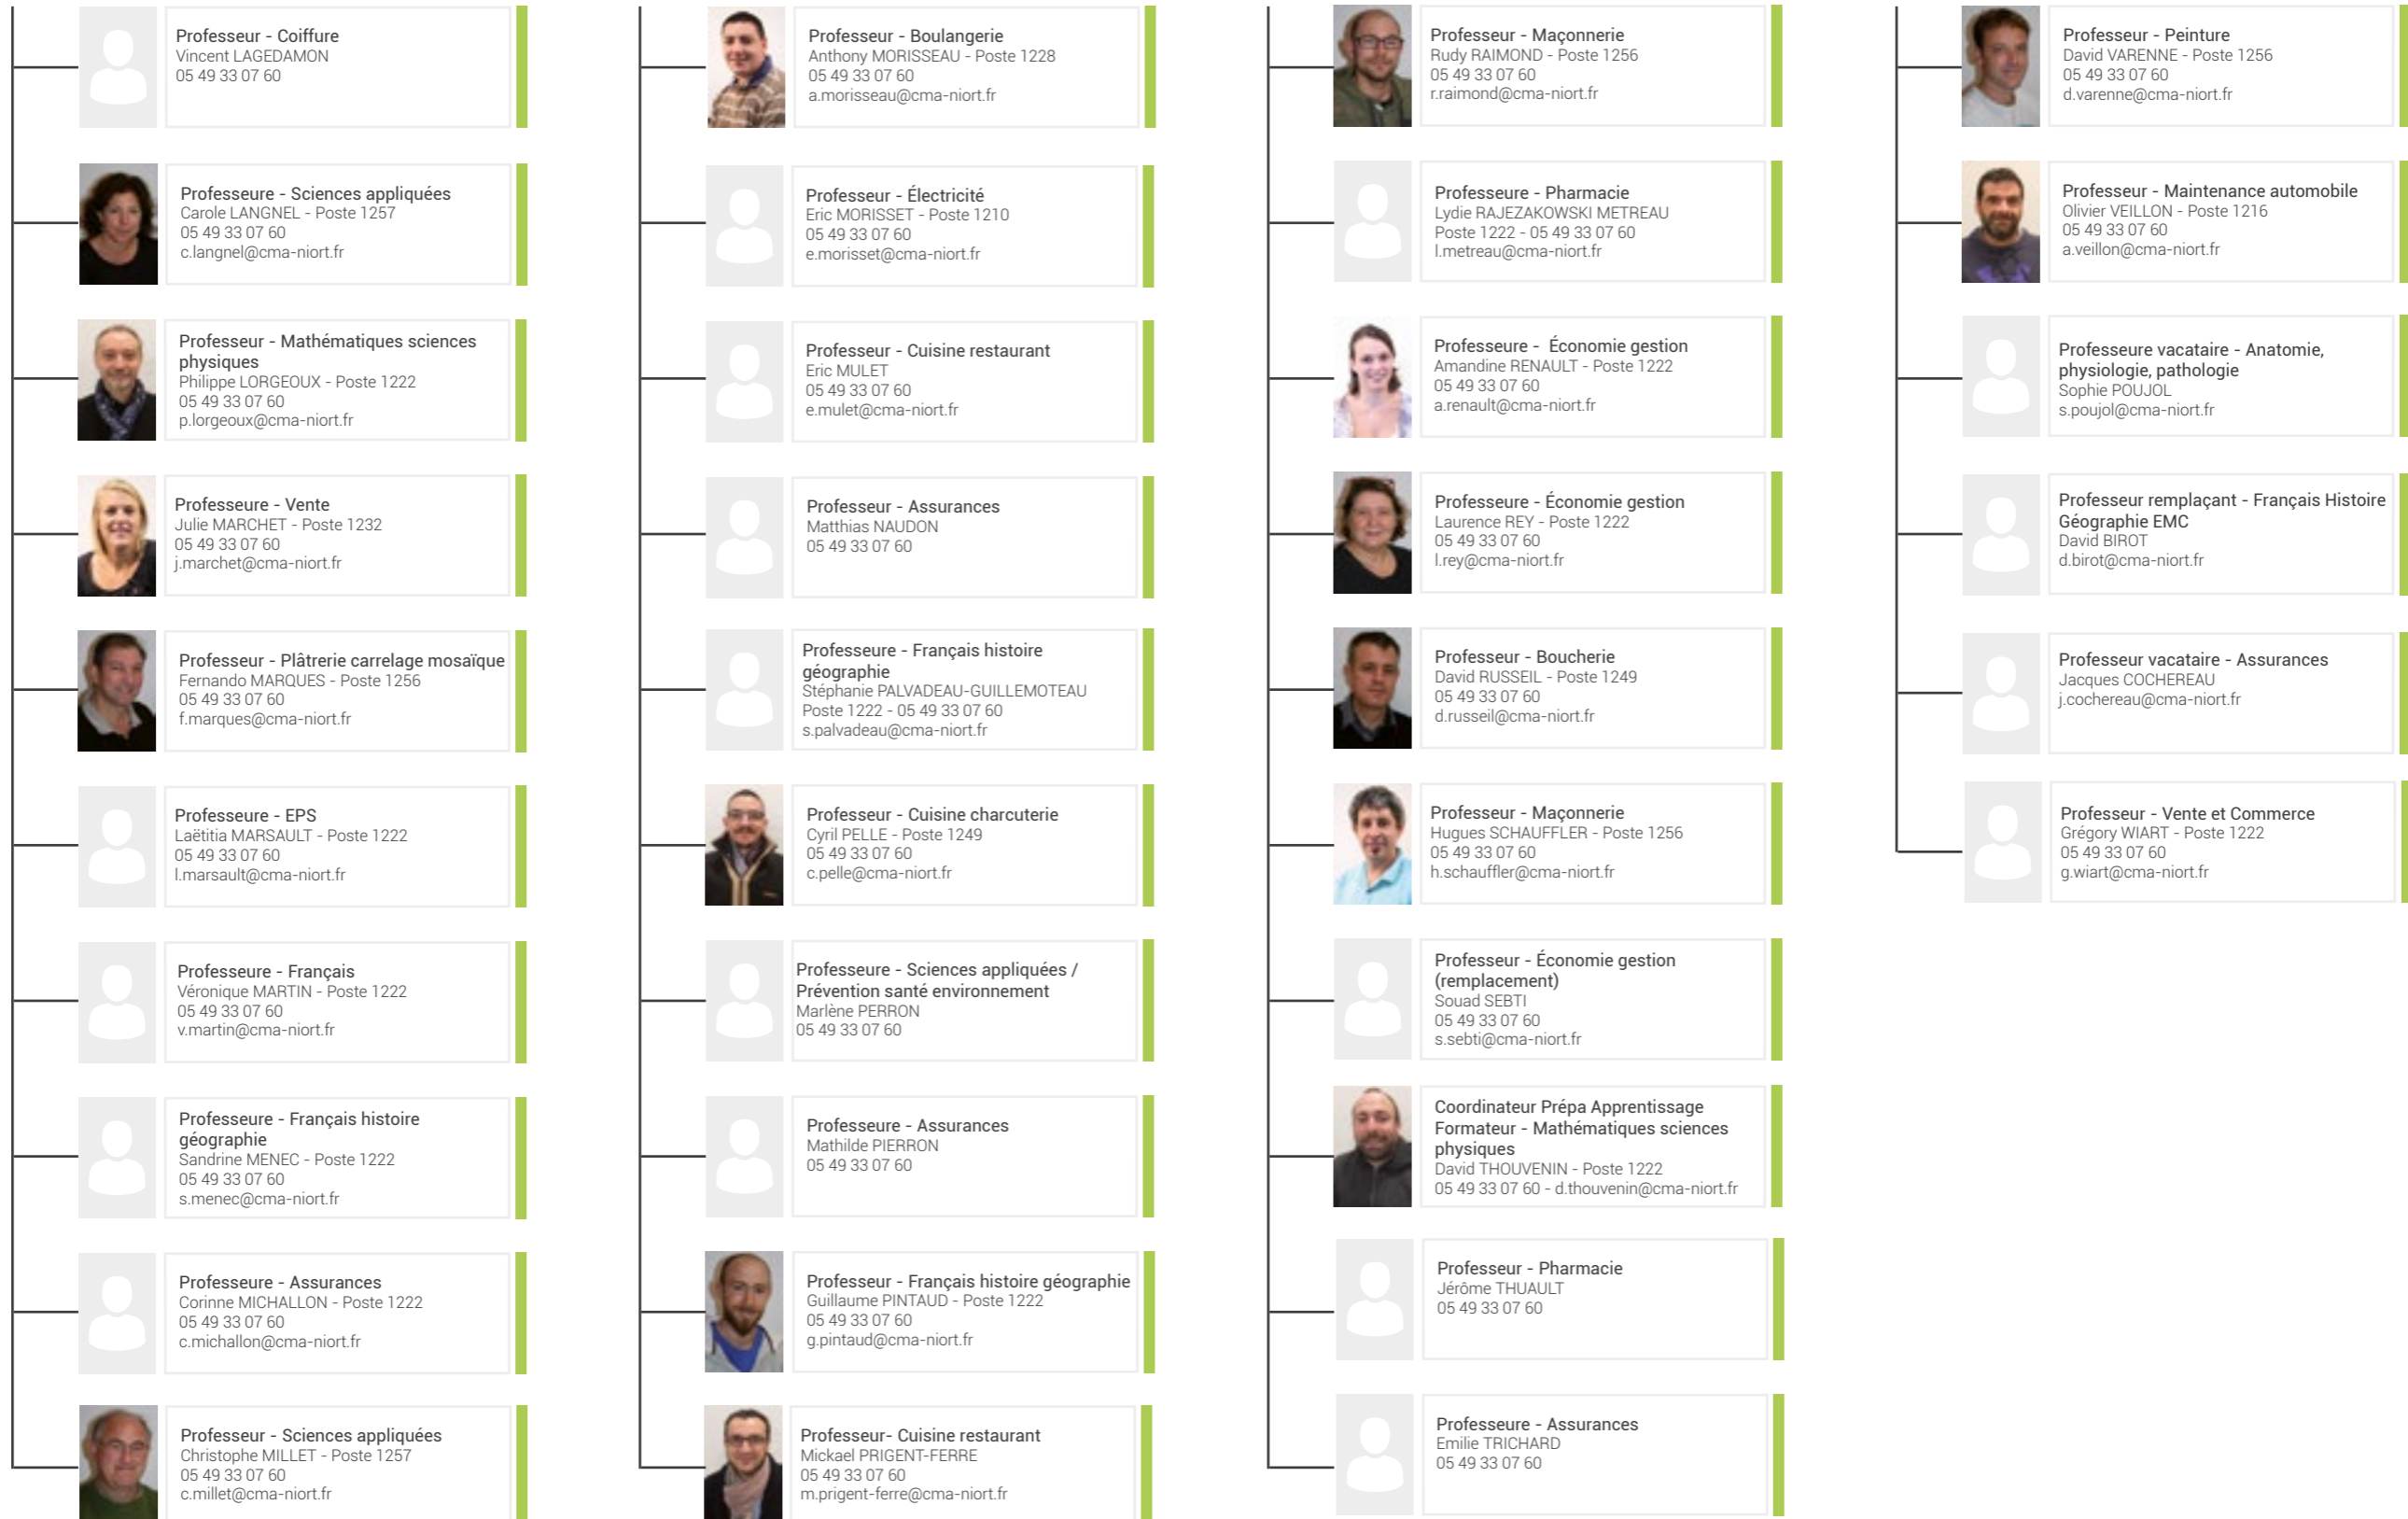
Professeur - Coiffure
Vincent LAGEDAMON
05 49 33 07 60

Professeure - Sciences appliquées
Carole LANGNEL - Poste 1257
05 49 33 07 60
c.langnel@cma-niort.fr

Professeur - Mathématiques sciences physiques
Philippe LORGEOUX - Poste 1222
05 49 33 07 60
p.lorgeoux@cma-niort.fr

Professeure - Vente
Julie MARCHET - Poste 1232
05 49 33 07 60
j.marchet@cma-niort.fr

Professeur - Plâtrerie carrelage mosaïque
Fernando MARQUES - Poste 1256
05 49 33 07 60
f.marques@cma-niort.fr

Professeure - EPS
Laëtitia MARSAULT - Poste 1222
05 49 33 07 60
l.marsault@cma-niort.fr

Professeure - Français
Véronique MARTIN - Poste 1222
05 49 33 07 60
v.martin@cma-niort.fr

Professeure - Français histoire géographie
Sandrine MENEC - Poste 1222
05 49 33 07 60
s.menec@cma-niort.fr

Professeure - Assurances
Corinne MICHALLON - Poste 1222
05 49 33 07 60
c.michallon@cma-niort.fr

Professeur - Sciences appliquées
Christophe MILLET - Poste 1257
05 49 33 07 60
c.millet@cma-niort.fr

Professeur - Boulangerie
Anthony MORISSEAU - Poste 1228
05 49 33 07 60
a.morisseau@cma-niort.fr

Professeur - Électricité
Eric MORISSET - Poste 1210
05 49 33 07 60
e.morisset@cma-niort.fr

Professeur - Cuisine restaurant
Eric MULET
05 49 33 07 60
e.mulet@cma-niort.fr

Professeur - Assurances
Matthias NAUDON
05 49 33 07 60

Professeure - Français histoire géographie
Stéphanie PALVADEAU-GUILLEMOTEAU
Poste 1222 - 05 49 33 07 60
s.palvadeau@cma-niort.fr

Professeur - Cuisine charcuterie
Cyril PELLE - Poste 1249
05 49 33 07 60
c.pelle@cma-niort.fr

Professeure - Sciences appliquées / Prévention santé environnement
Marlène PERRON
05 49 33 07 60

Professeure - Assurances
Mathilde PIERRON
05 49 33 07 60

Professeur - Français histoire géographie
Guillaume PINTAUD - Poste 1222
05 49 33 07 60
g.pintaud@cma-niort.fr

Professeur- Cuisine restaurant
Mickael PRIGENT-FERRE
05 49 33 07 60
m.prigent-ferre@cma-niort.fr

Professeur - Maçonnerie
Rudy RAIMOND - Poste 1256
05 49 33 07 60
r.raimond@cma-niort.fr

Professeure - Pharmacie
Lydie RAJEZAKOWSKI METREAU
Poste 1222 - 05 49 33 07 60
l.metreau@cma-niort.fr

Professeure - Économie gestion
Amandine RENAULT - Poste 1222
05 49 33 07 60
a.renault@cma-niort.fr

Professeure - Économie gestion
Laurence REY - Poste 1222
05 49 33 07 60
l.rey@cma-niort.fr

Professeur - Boucherie
David RUSSEIL - Poste 1249
05 49 33 07 60
d.russeil@cma-niort.fr

Professeur - Maçonnerie
Hugues SCHAUFFLER - Poste 1256
05 49 33 07 60
h.schauffler@cma-niort.fr

Professeur - Économie gestion (remplacement)
Souad SEBTI
05 49 33 07 60
s.sebti@cma-niort.fr

Coordinateur Prépa Apprentissage
Formateur - Mathématiques sciences physiques
David THOUVENIN - Poste 1222
05 49 33 07 60 - d.thouvenin@cma-niort.fr

Professeur - Pharmacie
Jérôme THUAULT
05 49 33 07 60

Professeure - Assurances
Emilie TRICHARD
05 49 33 07 60

Professeur - Peinture
David VARENNE - Poste 1256
05 49 33 07 60
d.varenne@cma-niort.fr

Professeur - Maintenance automobile
Olivier VEILLON - Poste 1216
05 49 33 07 60
a.veillon@cma-niort.fr

Professeure vacataire - Anatomie, physiologie, pathologie
Sophie POUJOL
s.poujol@cma-niort.fr

Professeur remplaçant - Français Histoire Géographie EMC
David BIROT
d.birot@cma-niort.fr

Professeur vacataire - Assurances
Jacques COCHEREAU
j.cochereau@cma-niort.fr

Professeur - Vente et Commerce
Grégory WIART - Poste 1222
05 49 33 07 60
g.wiart@cma-niort.fr